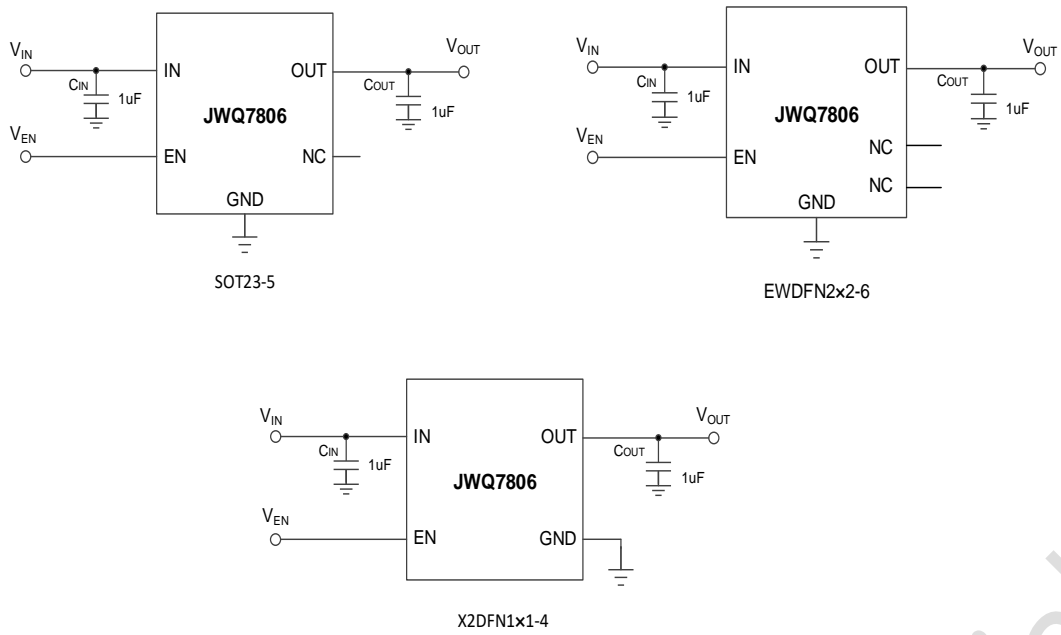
$V_{IN}$
$C_{IN}$
1uF
$V_{EN}$
IN
EN
JWQ7806
GND
OUT
NC
$V_{OUT}$
$C_{OUT}$
1uF
SOT23-5

$V_{IN}$
$C_{IN}$
1uF
$V_{EN}$
IN
EN
JWQ7806
GND
OUT
NC
NC
$V_{OUT}$
$C_{OUT}$
1uF
EWDFN2x2-6

$V_{IN}$
$C_{IN}$
1uF
$V_{EN}$
IN
EN
JWQ7806
OUT
GND
$V_{OUT}$
$C_{OUT}$
1uF
X2DFN1x1-4